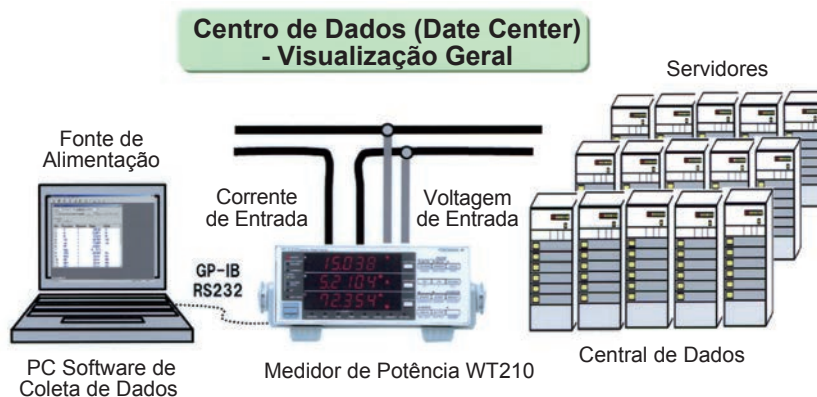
Centro de Dados (Date Center)
- Visualização Geral

Servidores

Fonte de Alimentação

Corrente de Entrada

Voltagem de Entrada

GP-IB
RS232

15.038
52.10
723.54

PC Software de Coleta de Dados

Medidor de Potência WT210

Central de Dados